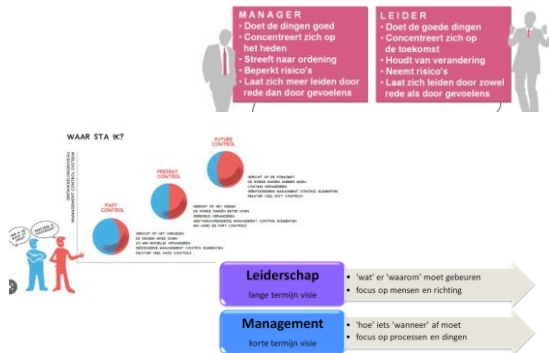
MANAGER
- Doet de dingen goed
- Concentreert zich op het heden
- Streeft naar ordening
- Beperkt risico's
- Laat zich meer leiden door rede dan door gevoelens

LEIDER
- Doet de goede dingen
- Concentreert zich op de toekomst
- Houdt van verandering
- Neemt risico's
- Laat zich leiden door zowel rede als door gevoelens

WAAR STA IK?

ONTWIKKELINGSNIVEAU MANAGEMENT CONTROL SYSTEM

FUTURE CONTROL

PRESENT CONTROL

PAST CONTROL

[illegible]

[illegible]

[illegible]

Leiderschap
lange termijn visie
- 'wat' er 'waarom' moet gebeuren
- focus op mensen en richting

Management
korte termijn visie
- 'hoe' iets 'wanneer' af moet
- focus op processen en dingen